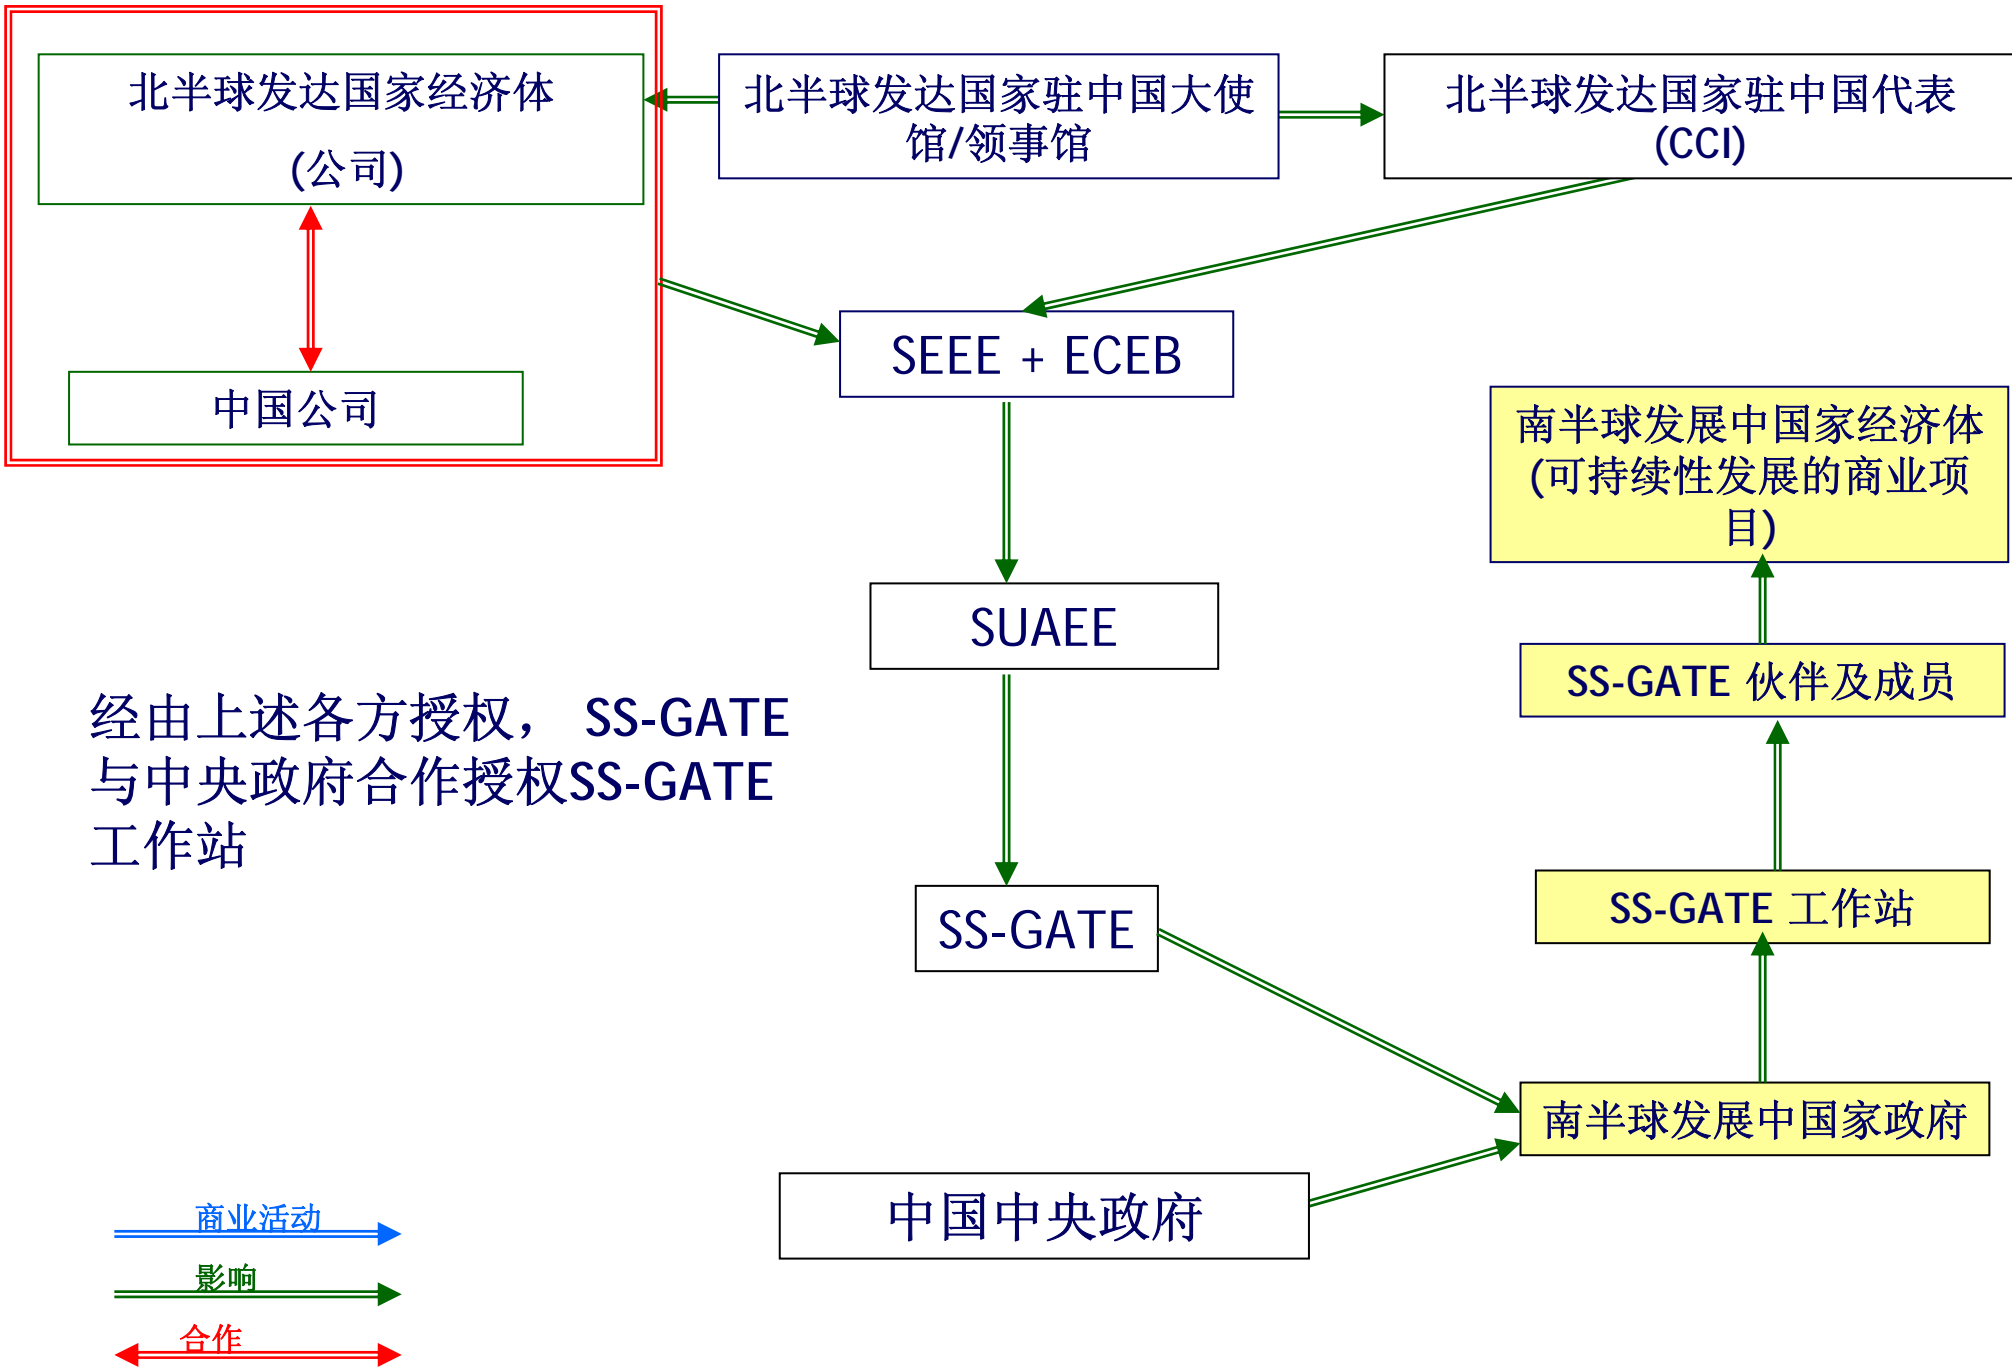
北半球发达国家经济体

(公司)

中国公司

北半球发达国家驻中国大使馆/领事馆

北半球发达国家驻中国代表 (CCI)

SEEE + ECEB

SUAEE

SS-GATE

南半球发展中国家经济体 (可持续性发展的商业项目)

SS-GATE 伙伴及成员

SS-GATE 工作站

南半球发展中国家政府

中国中央政府

经由上述各方授权， SS-GATE 与中央政府合作授权SS-GATE工作站

商业活动

影响

合作